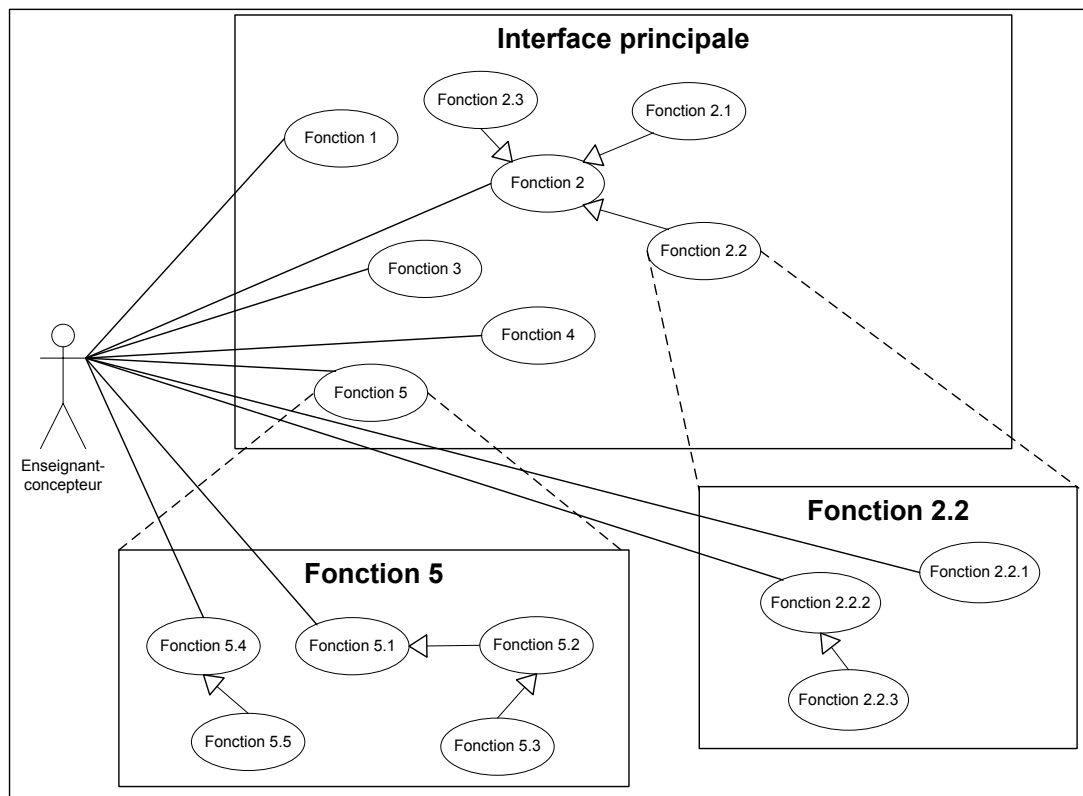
Interface principale

Fonction 2.3

Fonction 2.1

Fonction 1

Fonction 2

Fonction 2.2

Fonction 3

Fonction 4

Fonction 5

Enseignant-concepteur

Fonction 2.2

Fonction 2.2.1

Fonction 2.2.2

Fonction 2.2.3

Fonction 5

Fonction 5.4

Fonction 5.1

Fonction 5.2

Fonction 5.5

Fonction 5.3